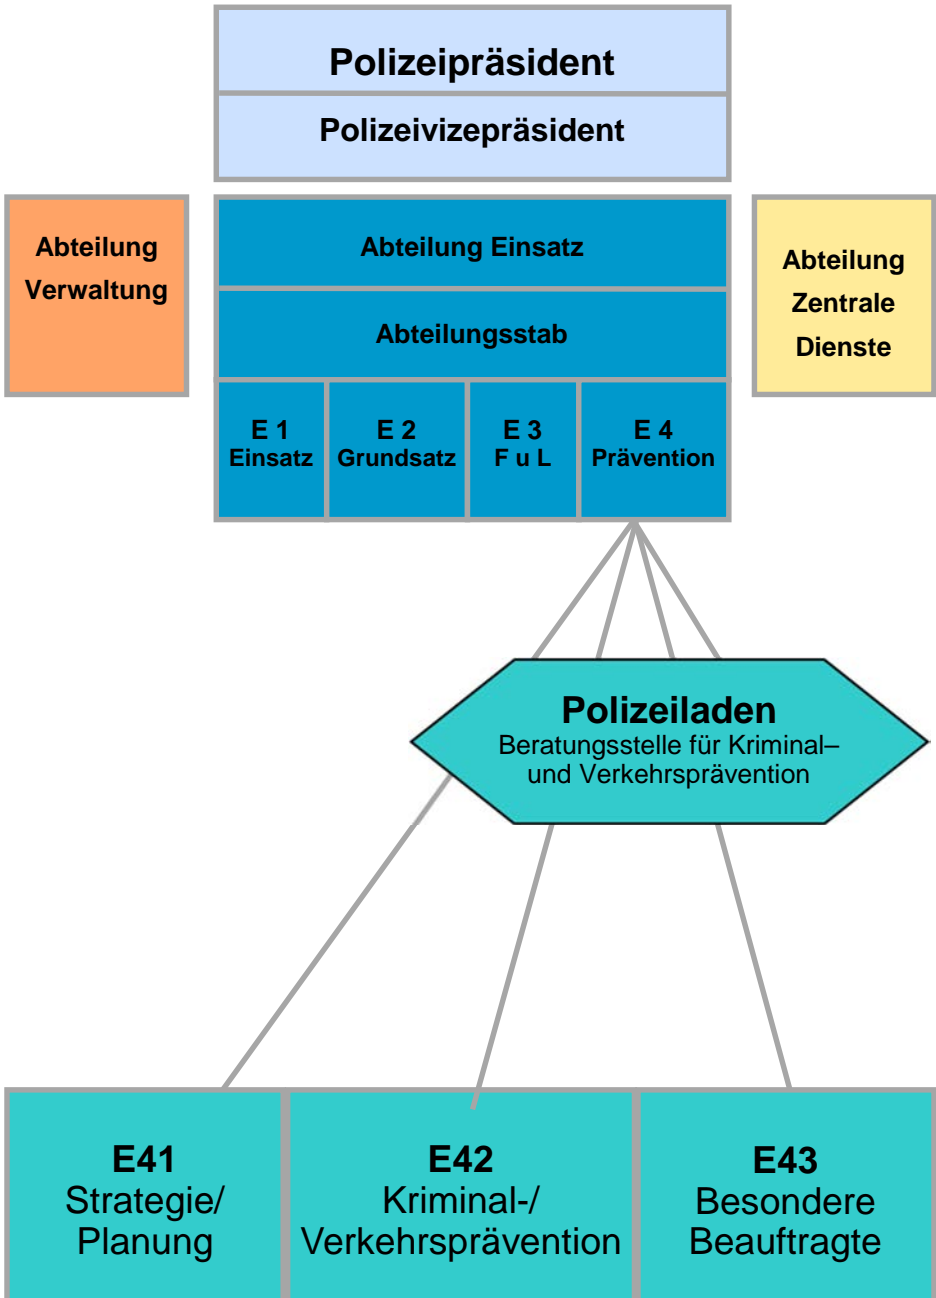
Polizeipräsident

Polizeivizepräsident

Abteilung Verwaltung

Abteilung Einsatz

Abteilungsstab

E 1 Einsatz

E 2 Grundsatz

E 3 F u L

E 4 Prävention

Abteilung Zentrale Dienste

Polizeiladen
Beratungsstelle für Kriminal– und Verkehrsprävention

E41
Strategie/ Planung

E42
Kriminal-/ Verkehrsprävention

E43
Besondere Beauftragte